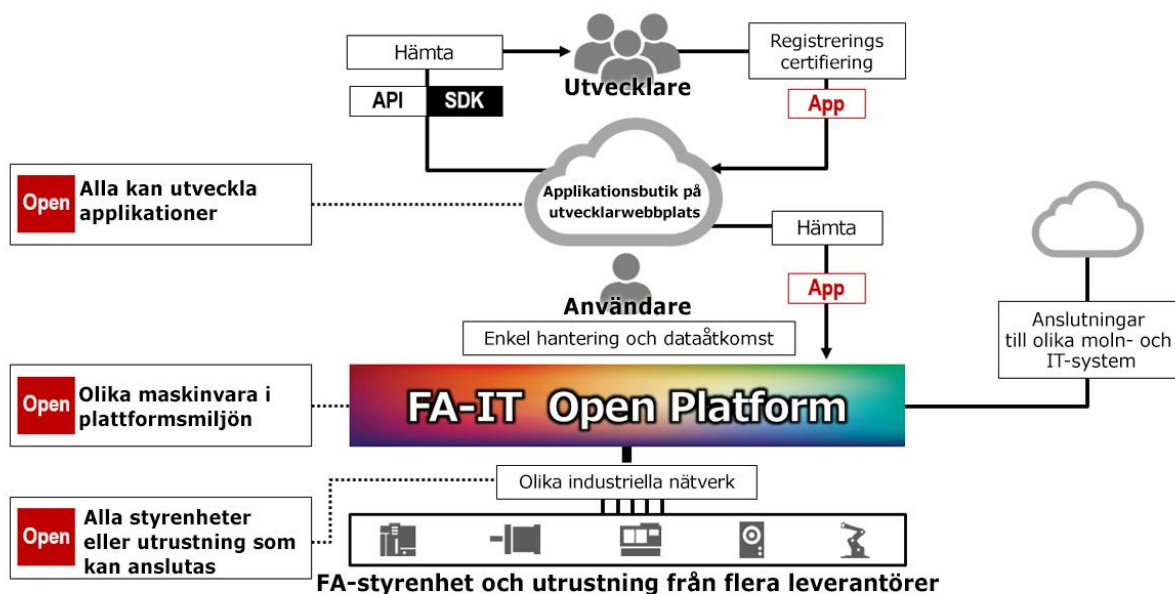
Hämta

Utvecklare

Registrerings certifiering

API SDK

App

Open Alla kan utveckla applikationer

Applikationsbutik på utvecklarwebbplats

Hämta

App

Användare

Enkel hantering och dataåtkomst

Anslutningar till olika moln- och IT-system

Open Olika maskinvara i plattformsmiljön

FA-IT Open Platform

Olika industriella nätverk

Open Alla styrenheter eller utrustning som kan anslutas

FA-styrenhet och utrustning från flera leverantörer